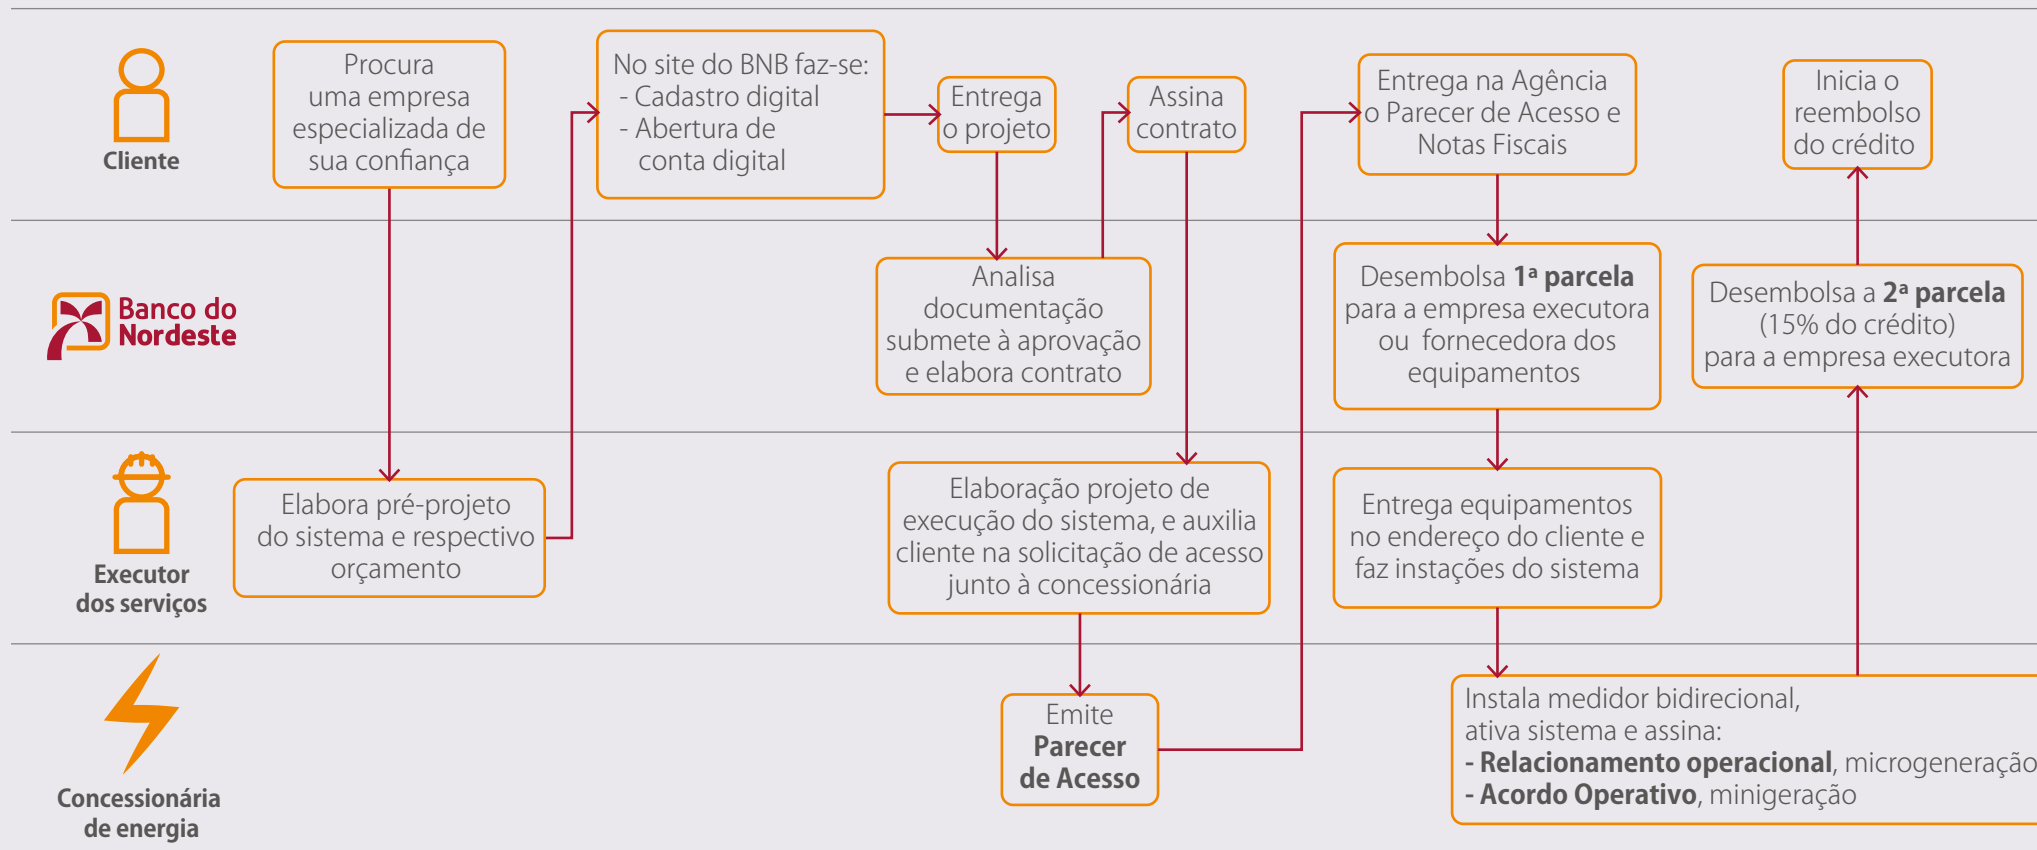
Cliente

Procura uma empresa especializada de sua confiança

No site do BNB faz-se:
- Cadastro digital
- Abertura de conta digital

Entrega o projeto

Assina contrato

Entrega na Agência o Parecer de Acesso e Notas Fiscais

Inicia o reembolso do crédito

Banco do Nordeste

Analisa documentação submete à aprovação e elabora contrato

Desembolsa **1ª parcela** para a empresa executora ou fornecedora dos equipamentos

Desembolsa a **2ª parcela** (15% do crédito) para a empresa executora

Executor dos serviços

Elabora pré-projeto do sistema e respectivo orçamento

Elaboração projeto de execução do sistema, e auxilia cliente na solicitação de acesso junto à concessionária

Entrega equipamentos no endereço do cliente e faz instações do sistema

Concessionária de energia

Emite **Parecer de Acesso**

Instala medidor bidirecional, ativa sistema e assina:
**- Relacionamento operacional**, microgeração
**- Acordo Operativo**, minigeração